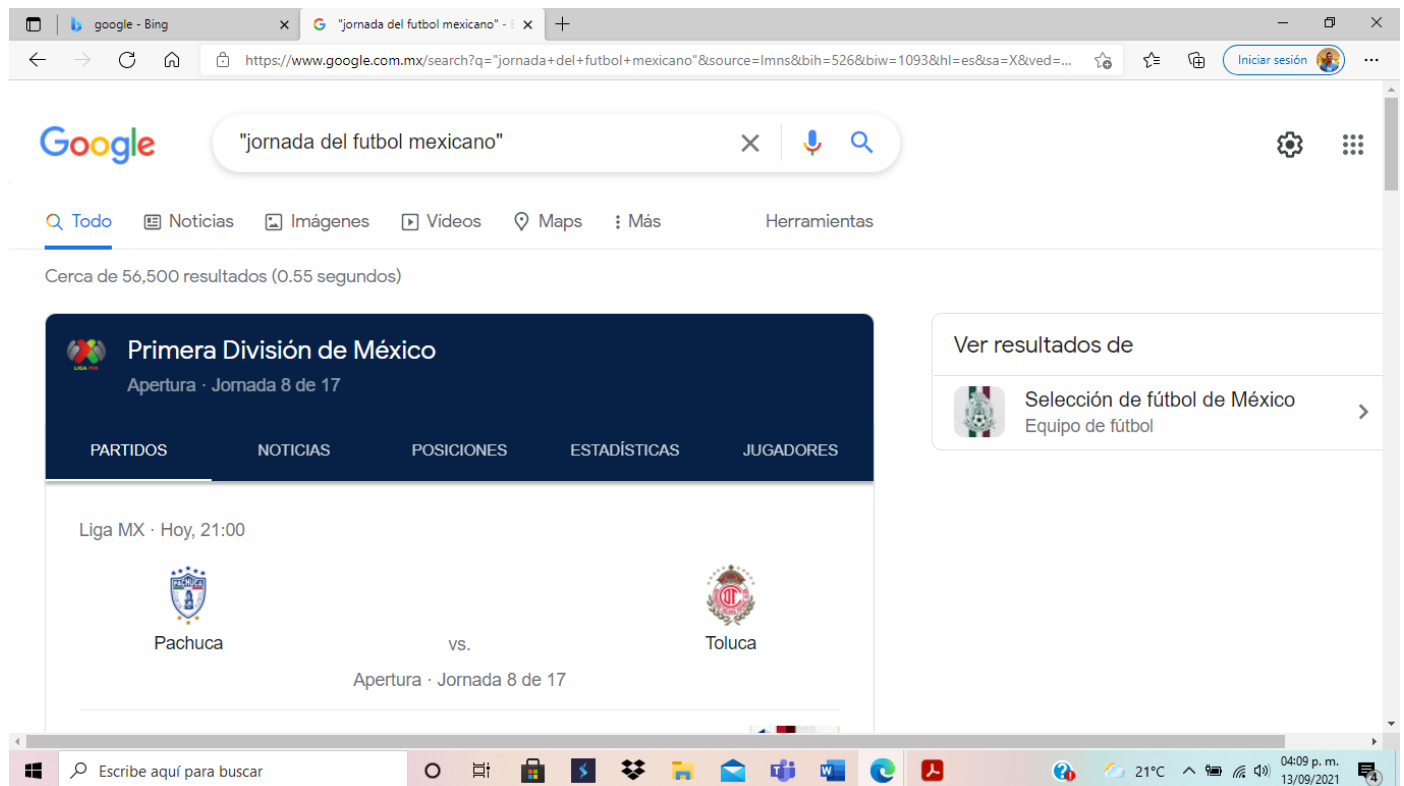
google - Bing
"jornada del futbol mexicano" -
https://www.google.com.mx/search?q="jornada+del+futbol+mexicano"&source=lmns&bih=526&biw=1093&hl=es&sa=X&ved=...
Iniciar sesión

Google
"jornada del futbol mexicano"

Todo
Noticias
Imágenes
Videos
Maps
Más
Herramientas

Cerca de 56,500 resultados (0.55 segundos)

LIGA MX
Primera División de México
Apertura · Jornada 8 de 17

PARTIDOS
NOTICIAS
POSICIONES
ESTADÍSTICAS
JUGADORES

Liga MX · Hoy, 21:00
PACHUCA
Pachuca
vs.
Toluca
Apertura · Jornada 8 de 17

Ver resultados de
Selección de fútbol de México
Equipo de fútbol

Escribe aquí para buscar
21°C
04:09 p. m.
13/09/2021
4